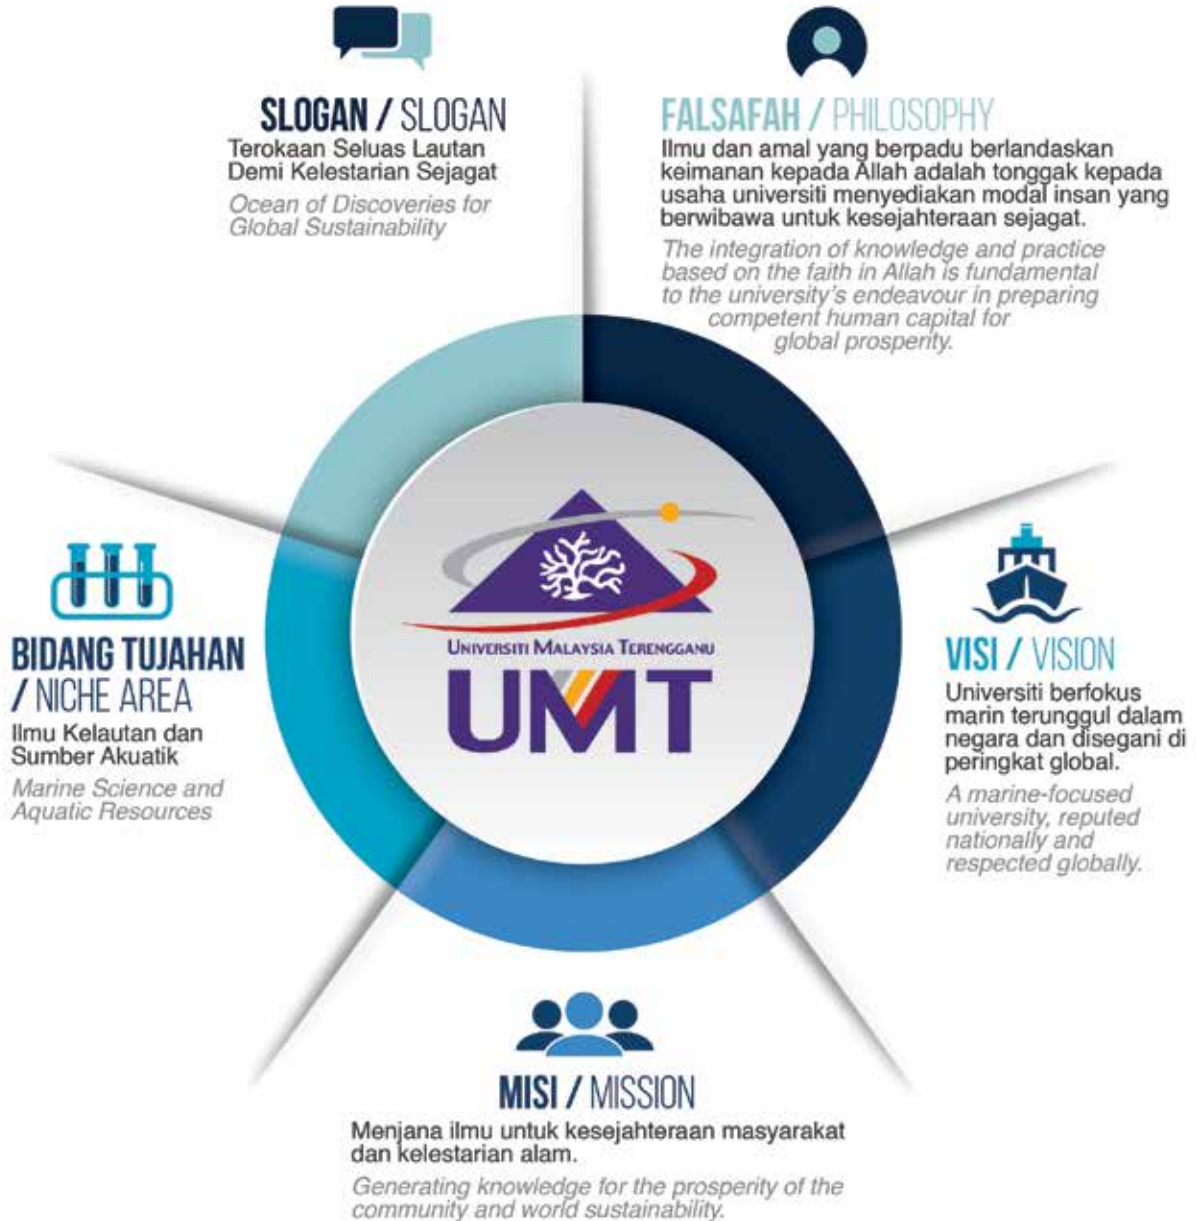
SLOGAN / SLOGAN
Terokaan Seluas Lautan Demi Kelestarian Sejagat

Ocean of Discoveries for Global Sustainability

FALSAFAH / PHILOSOPHY
Ilmu dan amal yang berpadu berlandaskan keimanan kepada Allah adalah tonggak kepada usaha universiti menyediakan modal insan yang berwibawa untuk kesejahteraan sejagat.

The integration of knowledge and practice based on the faith in Allah is fundamental to the university's endeavour in preparing competent human capital for global prosperity.

UNIVERSITI MALAYSIA TERENGGANU
UMT

BIDANG TUJAHAN / NICHE AREA
Ilmu Kelautan dan Sumber Akuatik

Marine Science and Aquatic Resources

VISI / VISION
Universiti berfokus marin terunggul dalam negara dan disegani di peringkat global.

A marine-focused university, reputed nationally and respected globally.

MISI / MISSION
Menjana ilmu untuk kesejahteraan masyarakat dan kelestarian alam.

Generating knowledge for the prosperity of the community and world sustainability.